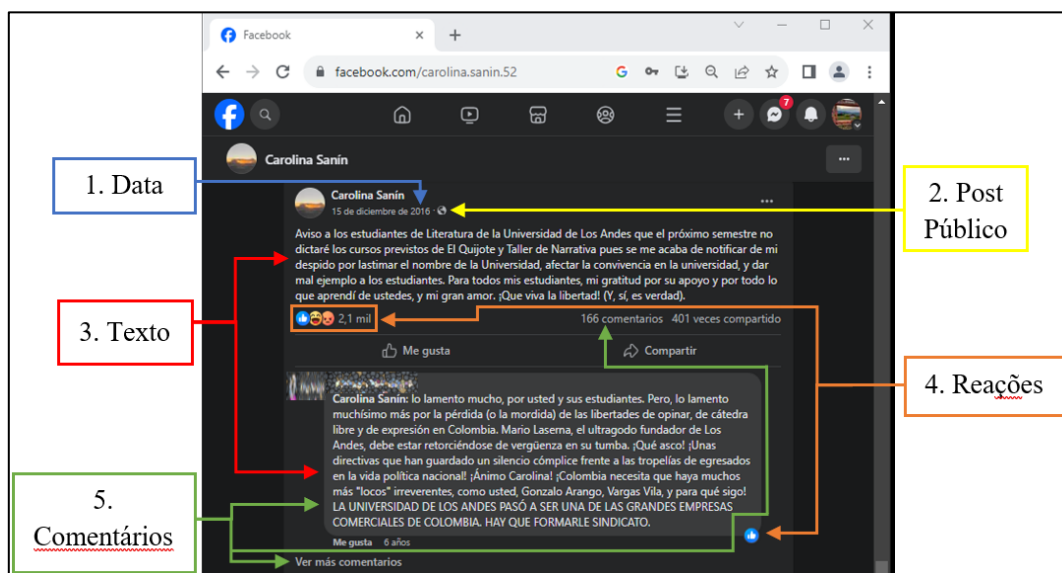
Facebook

facebook.com/carolina.sanin.52

7

Carolina Sanín

1. Data

2. Post Público

Carolina Sanín
15 de diciembre de 2016 ·

Aviso a los estudiantes de Literatura de la Universidad de Los Andes que el próximo semestre no dictaré los cursos previstos de El Quijote y Taller de Narrativa pues se me acaba de notificar de mi despido por lastimar el nombre de la Universidad, afectar la convivencia en la universidad, y dar mal ejemplo a los estudiantes. Para todos mis estudiantes, mi gratitud por su apoyo y por todo lo que aprendí de ustedes, y mi gran amor. ¡Que viva la libertad! (Y, sí, es verdad).

3. Texto

2,1 mil

166 comentarios 401 veces compartido

Me gusta

Compartir

4. Reações

Carolina Sanín: lo lamento mucho, por usted y sus estudiantes. Pero, lo lamento muchísimo más por la pérdida (o la mordida) de las libertades de opinar, de cátedra libre y de expresión en Colombia. Mario Laserna, el ultragodo fundador de Los Andes, debe estar retorciéndose de vergüenza en su tumba. ¡Qué asco! ¡Unas directivas que han guardado un silencio cómplice frente a las tropelías de egresados en la vida política nacional! ¡Ánimo Carolina! ¡Colombia necesita que haya muchos más "locos" irreverentes, como usted, Gonzalo Arango, Vargas Vila, y para qué sigo! LA UNIVERSIDAD DE LOS ANDES PASÓ A SER UNA DE LAS GRANDES EMPRESAS COMERCIALES DE COLOMBIA. HAY QUE FORMARLE SINDICATO.

5. Comentários

Me gusta 6 años

Ver más comentarios